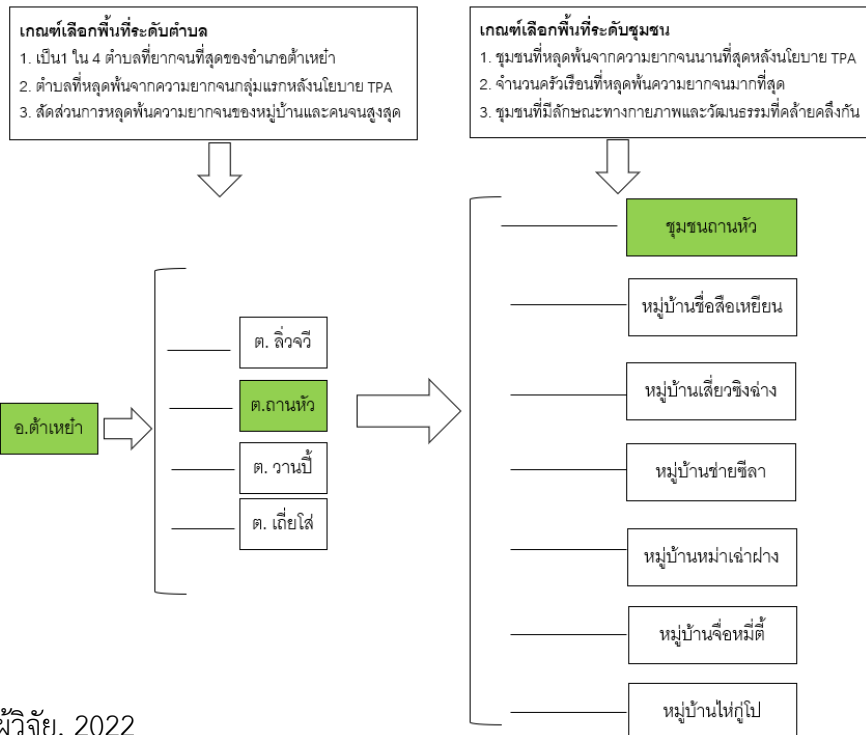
เกณฑ์เลือกพื้นที่ระดับตำบล
1. เป็น1 ใน 4 ตำบลที่ยากจนที่สุดของอำเภอต้าเหย๋า
2. ตำบลที่หลุดพ้นจากความยากจนกลุ่มแรกหลังนโยบาย TPA
3. สัดส่วนการหลุดพ้นความยากจนของหมู่บ้านและคนจนสูงสุด

เกณฑ์เลือกพื้นที่ระดับชุมชน
1. ชุมชนที่หลุดพ้นจากความยากจนนานที่สุดหลังนโยบาย TPA
2. จำนวนครัวเรือนที่หลุดพ้นความยากจนมากที่สุด
3. ชุมชนที่มีลักษณะทางกายภาพและวัฒนธรรมที่คล้ายคลึงกัน

อ.ต้าเหย๋า

ต. ลิ่วจวี
ต.ถานหัว
ต. วานปี้
ต. เถี่ยโส่

ชุมชนถานหัว
หมู่บ้านซื่อลือเหยียน
หมู่บ้านเสี่ยวชิงฉ่าง
หมู่บ้านช่ายซีลา
หมู่บ้านหม่าเฉ่าฝาง
หมู่บ้านจื่อหมี่ตี้
หมู่บ้านไห่กู่โป

ผู้วิจัย, 2022